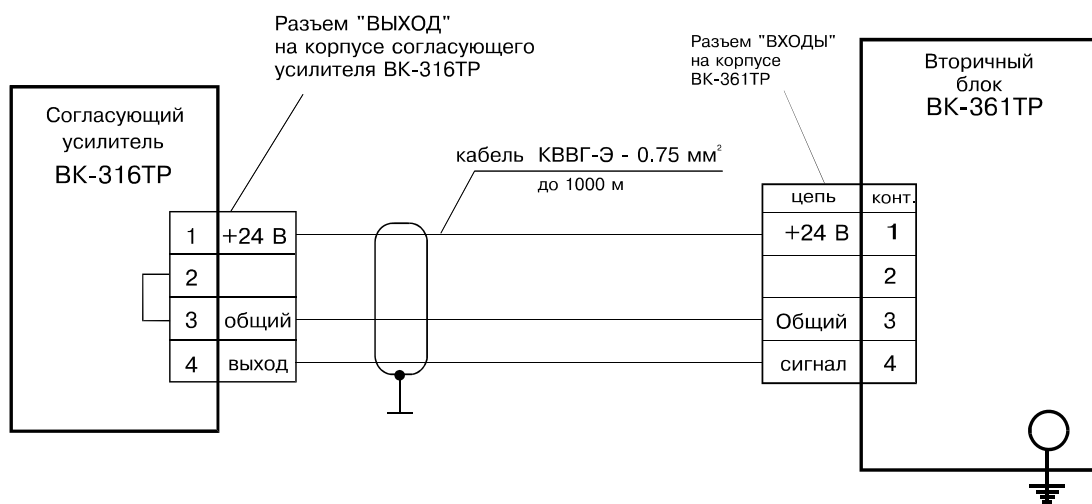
Разъем "ВЫХОД" на корпусе согласующего усилителя ВК-316ТР

Разъем "ВХОДЫ" на корпусе ВК-361ТР

Вторичный блок ВК-361ТР

Согласующий усилитель ВК-316ТР

кабель КВВГ-Э - 0.75 мм$^2$

до 1000 м

| 1 | +24 В |
|---|---|
| 2 | |
| 3 | общий |
| 4 | выход |

| цепь | конт. |
|---|---|
| +24 В | 1 |
| | 2 |
| Общий | 3 |
| сигнал | 4 |